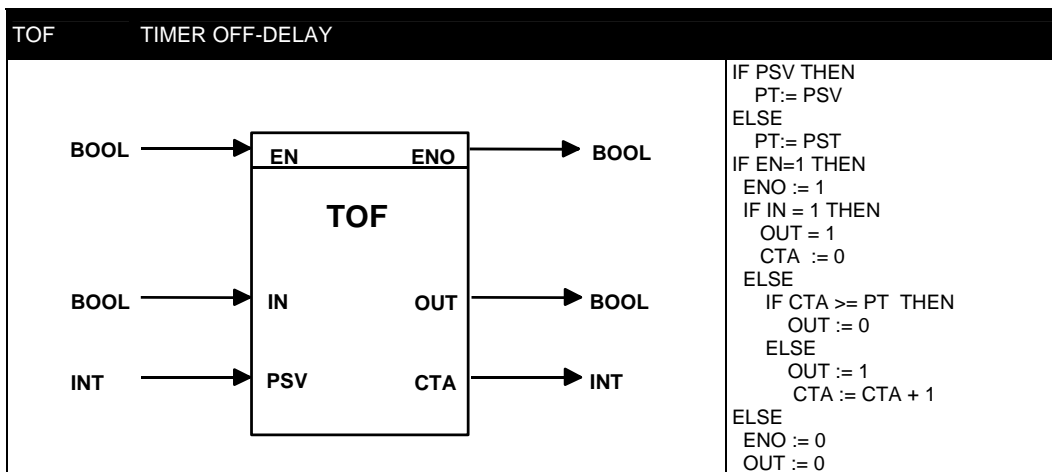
TOF TIMER OFF-DELAY

BOOL
EN
ENO
BOOL
TOF
BOOL
IN
OUT
BOOL
INT
PSV
CTA
INT

IF PSV THEN
PT:= PSV
ELSE
PT:= PST
IF EN=1 THEN
ENO := 1
IF IN = 1 THEN
OUT = 1
CTA := 0
ELSE
IF CTA >= PT THEN
OUT := 0
ELSE
OUT := 1
CTA := CTA + 1
ELSE
ENO := 0
OUT := 0